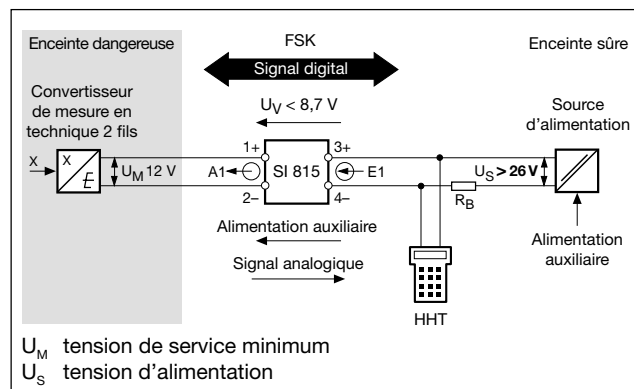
Enceinte dangereuse

FSK

Enceinte sûre

Signal digital

Convertisseur de mesure en technique 2 fils

$U_V < 8{,}7$ V

Source d'alimentation

1+

3+

X

X

E

$U_M$ 12 V

A1

SI 815

E1

$U_S$ > 26 V

2–

4–

$R_B$

Alimentation auxiliaire

Alimentation auxiliaire

Signal analogique

HHT

$U_M$ tension de service minimum
$U_S$ tension d'alimentation